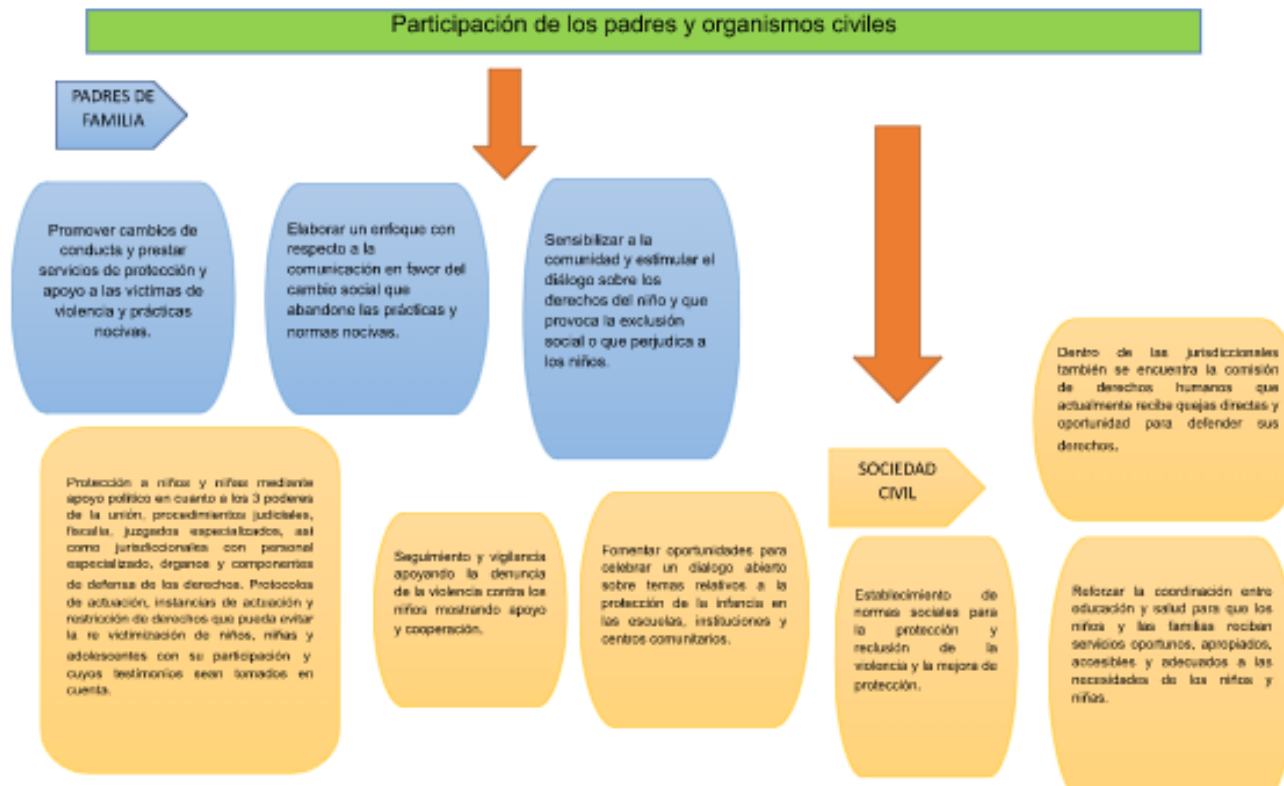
Participación de los padres y organismos civiles

PADRES DE FAMILIA

Promover cambios de conducta y prestar servicios de protección y apoyo a las victimas de violencia y prácticas nocivas.

Elaborar un enfoque con respecto a la comunicación en favor del cambio social que abandone las prácticas y normas nocivas.

Sensibilizar a la comunidad y estimular el diálogo sobre los derechos del niño y que provoca la exclusión social o que perjudica a los niños.

Protección a niños y niñas mediante apoyo político en cuanto a los 3 poderes de la unión, procedimientos judiciales, fiscalía, juzgados especializados, así como jurisdiccionales con personal especializado, órganos y componentes de defensa de los derechos. Protocolos de actuación, instancias de actuación y restricción de derechos que pueda evitar la re victimización de niños, niñas y adolescentes con su participación y cuyos testimonios sean tomados en cuenta.

Seguimiento y vigilancia apoyando la denuncia de la violencia contra los niños mostrando apoyo y cooperación.

Fomentar oportunidades para celebrar un dialogo abierto sobre temas relativos a la protección de la infancia en las escuelas, instituciones y centros comunitarios.

SOCIEDAD CIVIL

Dentro de las jurisdiccionales también se encuentra la comisión de derechos humanos que actualmente recibe quejas directas y oportunidad para defender sus derechos.

Establecimiento de normas sociales para la protección y reclusión de la violencia y la mejora de protección.

Reforzar la coordinación entre educación y salud para que los niños y las familias reciban servicios oportunos, apropiados, accesibles y adecuados a las necesidades de los niños y niñas.